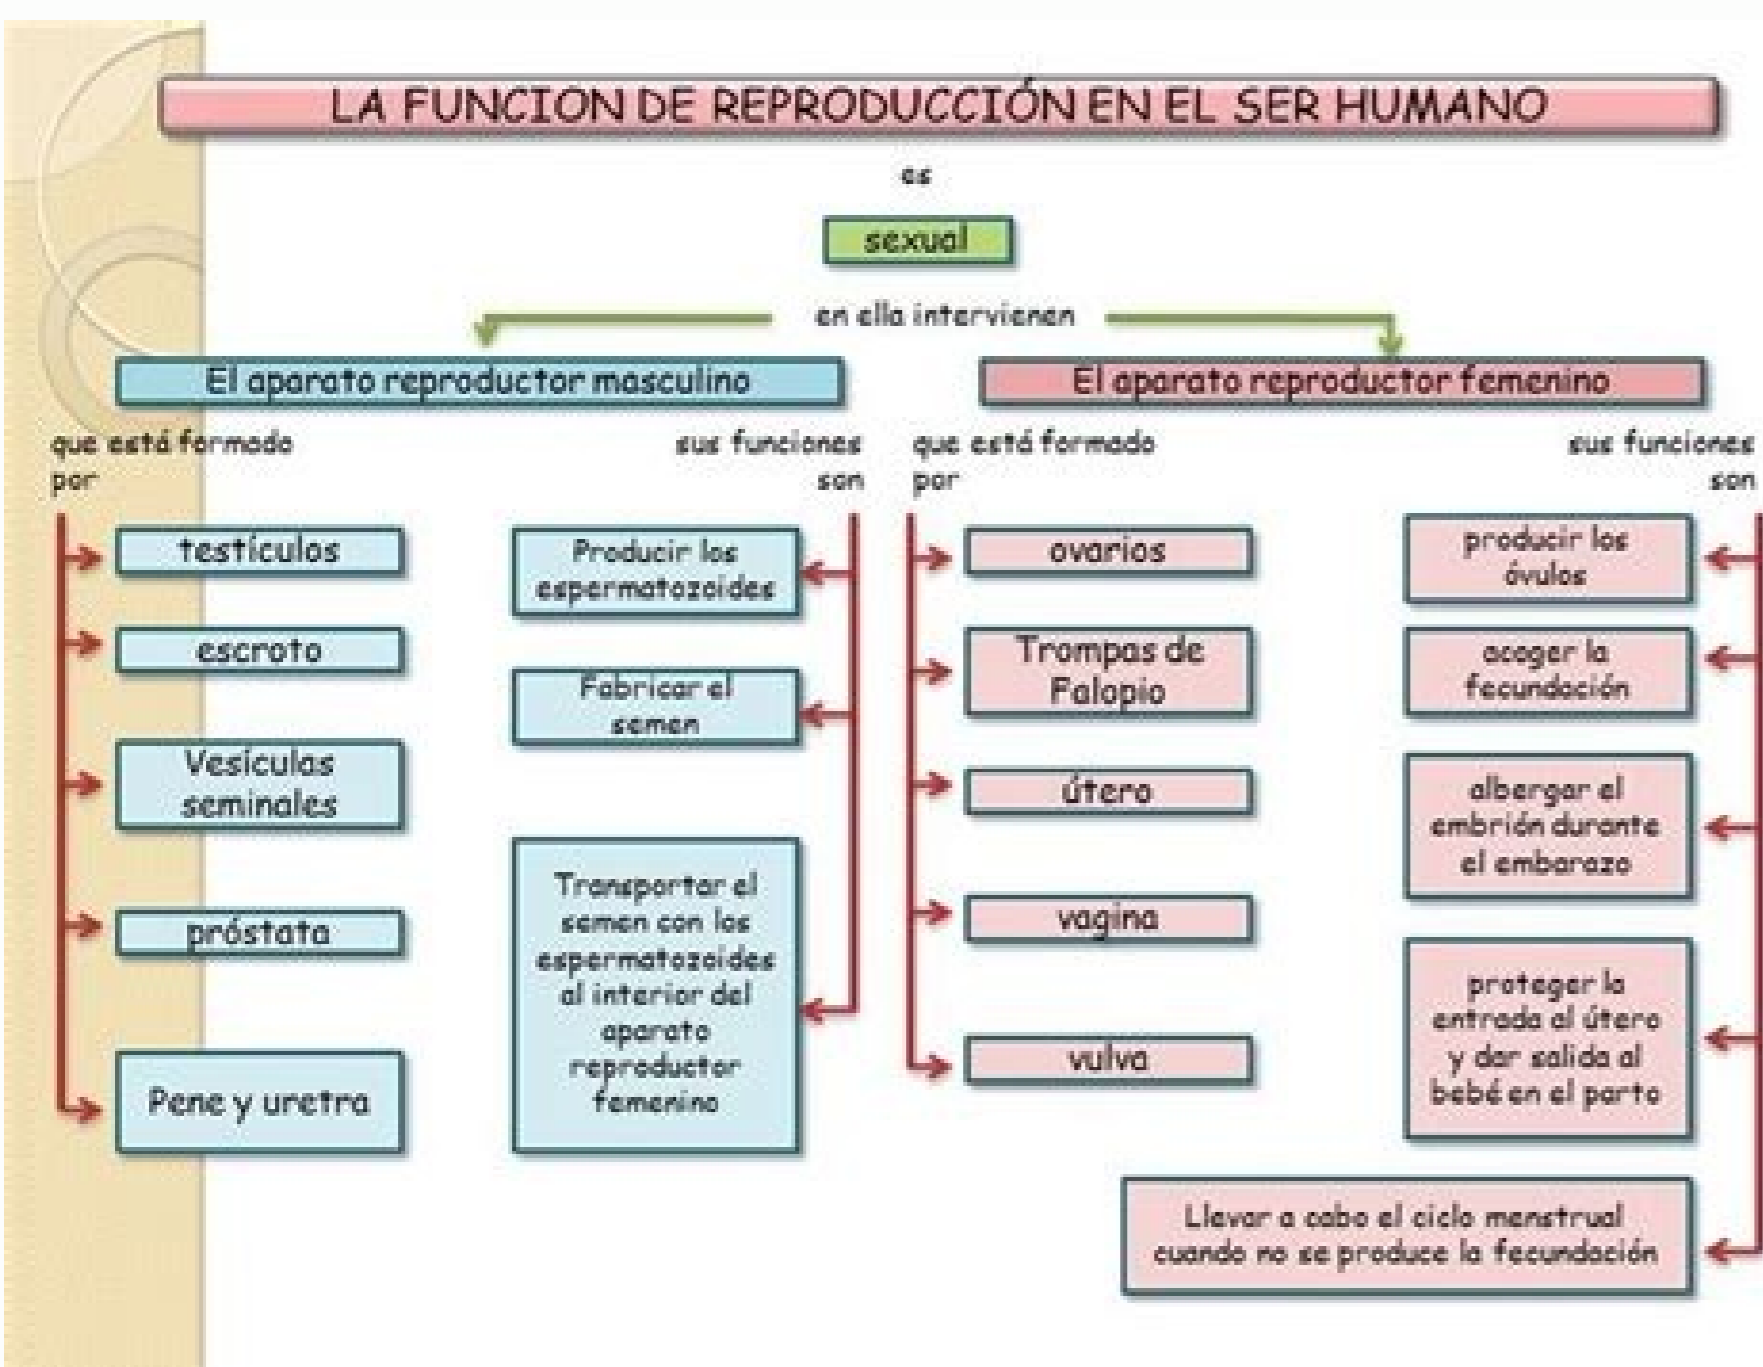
LA FUNCION DE REPRODUCCIÓN EN EL SER HUMANO

es

sexual

en ella intervienen

El aparato reproductor masculino

que está formado por

testículos

escroto

Vesículas seminales

próstata

Pene y uretra

sus funciones son

Producir los espermatozoides

Fabricar el semen

Transportar el semen con los espermatozoides al interior del aparato reproductor femenino

El aparato reproductor femenino

que está formado por

ovarios

Trompas de Falopio

útero

vagina

vulva

sus funciones son

producir los óvulos

acoger la fecundación

albergar el embrión durante el embarazo

proteger la entrada al útero y dar salida al bebé en el parto

Llevar a cabo el ciclo menstrual cuando no se produce la fecundación